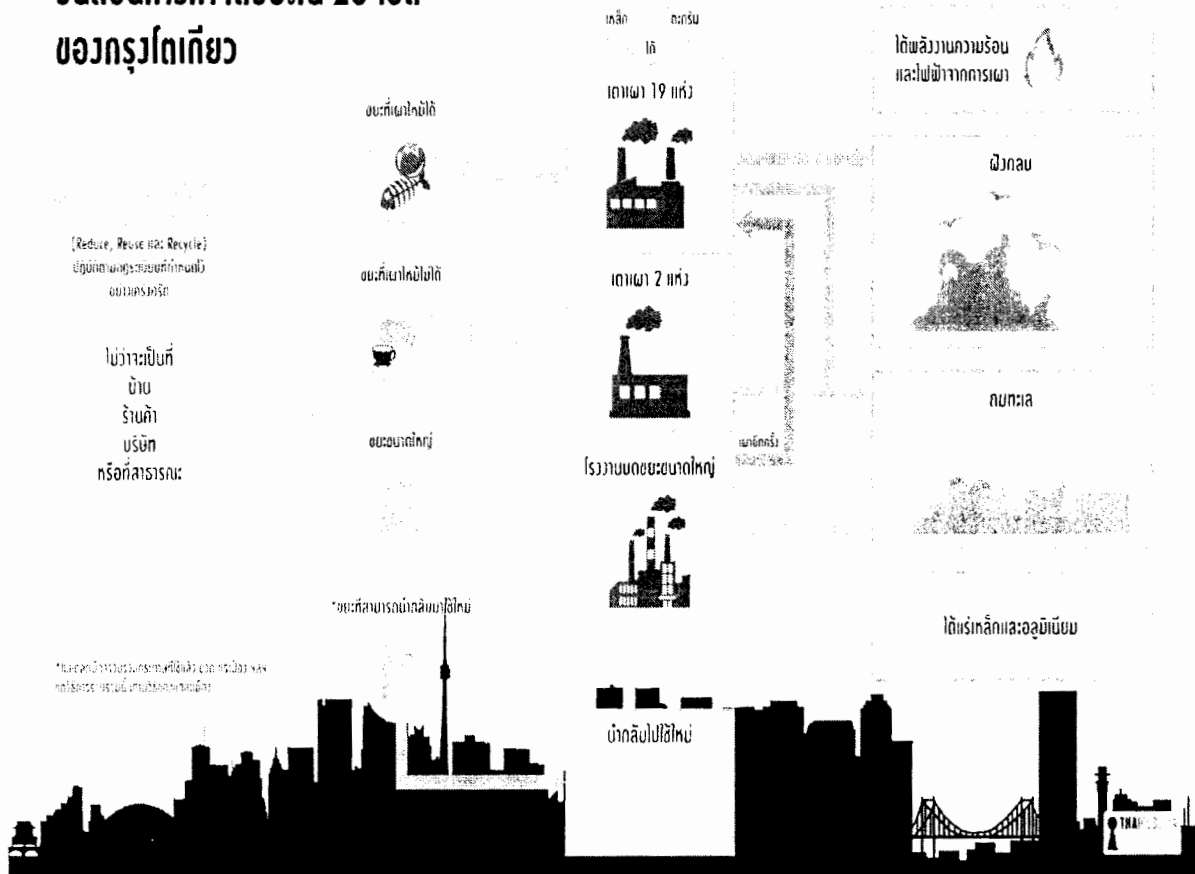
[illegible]
ของกรุงโตเกียว

เหล็ก ตะกรัน
ได้

เตาเผา 19 แห่ง

ได้พลังงานความร้อนและไฟฟ้าจากการเผา

ขยะที่เผาไหม้ได้

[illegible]

ฝังกลบ

(Reduce, Reuse และ Recycle) ปฏิบัติตามกฎระเบียบที่กำหนดไว้อย่างเคร่งครัด

ขยะที่เผาไหม้ไม่ได้

เตาเผา 2 แห่ง

ไม่ว่าจะเป็นที่
บ้าน
ร้านค้า
บริษัท
หรือที่สาธารณะ

ถมทะเล

ขยะขนาดใหญ่

เผาอีกครั้ง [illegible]

โรงงานบดขยะขนาดใหญ่

*ขยะที่สามารถนำกลับมาใช้ใหม่

ได้แร่เหล็กและอลูมิเนียม

*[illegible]

นำกลับไปใช้ใหม่

THAI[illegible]